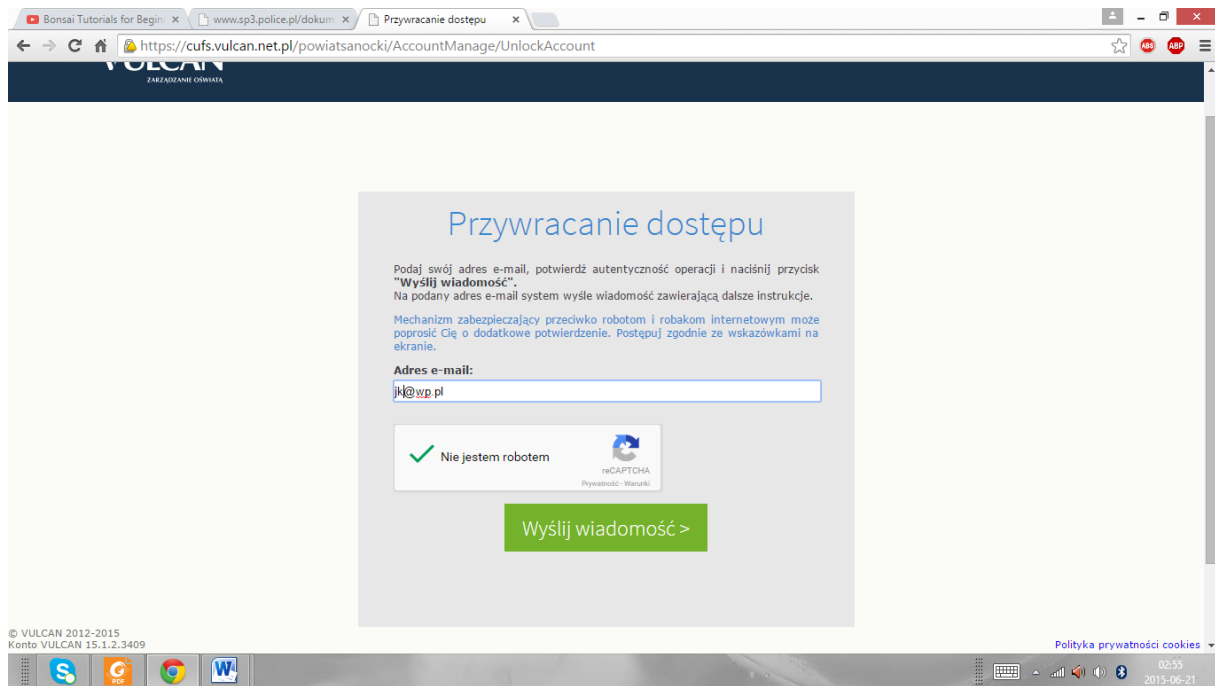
Bonsai Tutorials for Begin ×
www.sp3.police.pl/dokum ×
Przywracanie dostępu ×

https://cufs.vulcan.net.pl/powiatsanocki/AccountManage/UnlockAccount

VULCAN
ZARZĄDZANIE OŚWIATĄ

Przywracanie dostępu

Podaj swój adres e-mail, potwierdź autentyczność operacji i naciśnij przycisk **"Wyślij wiadomość"**.
Na podany adres e-mail system wyśle wiadomość zawierającą dalsze instrukcje.

Mechanizm zabezpieczający przeciwko robotom i robakom internetowym może poprosić Cię o dodatkowe potwierdzenie. Postępuj zgodnie ze wskazówkami na ekranie.

**Adres e-mail:**
jk@wp.pl

Nie jestem robotem
reCAPTCHA
Prywatność - Warunki

Wyślij wiadomość >

© VULCAN 2012-2015
Konto VULCAN 15.1.2.3409

Polityka prywatności cookies

02:55
2015-06-21